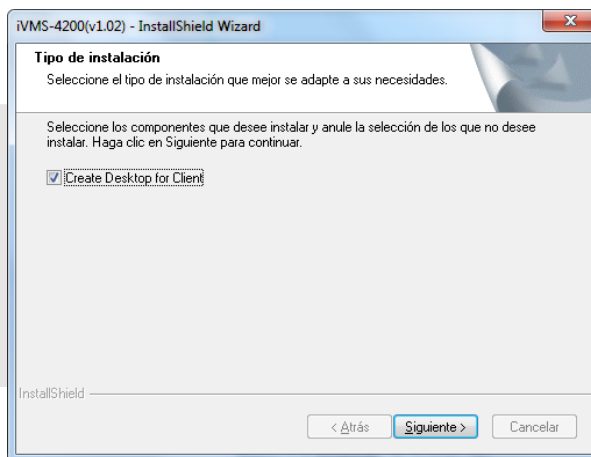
iVMS-4200(v1.02) - InstallShield Wizard

Tipo de instalación

Seleccione el tipo de instalación que mejor se adapte a sus necesidades.

Seleccione los componentes que desee instalar y anule la selección de los que no desee instalar. Haga clic en Siguiente para continuar.

Create Desktop for Client

InstallShield

< Atrás

Siguiente >

Cancelar